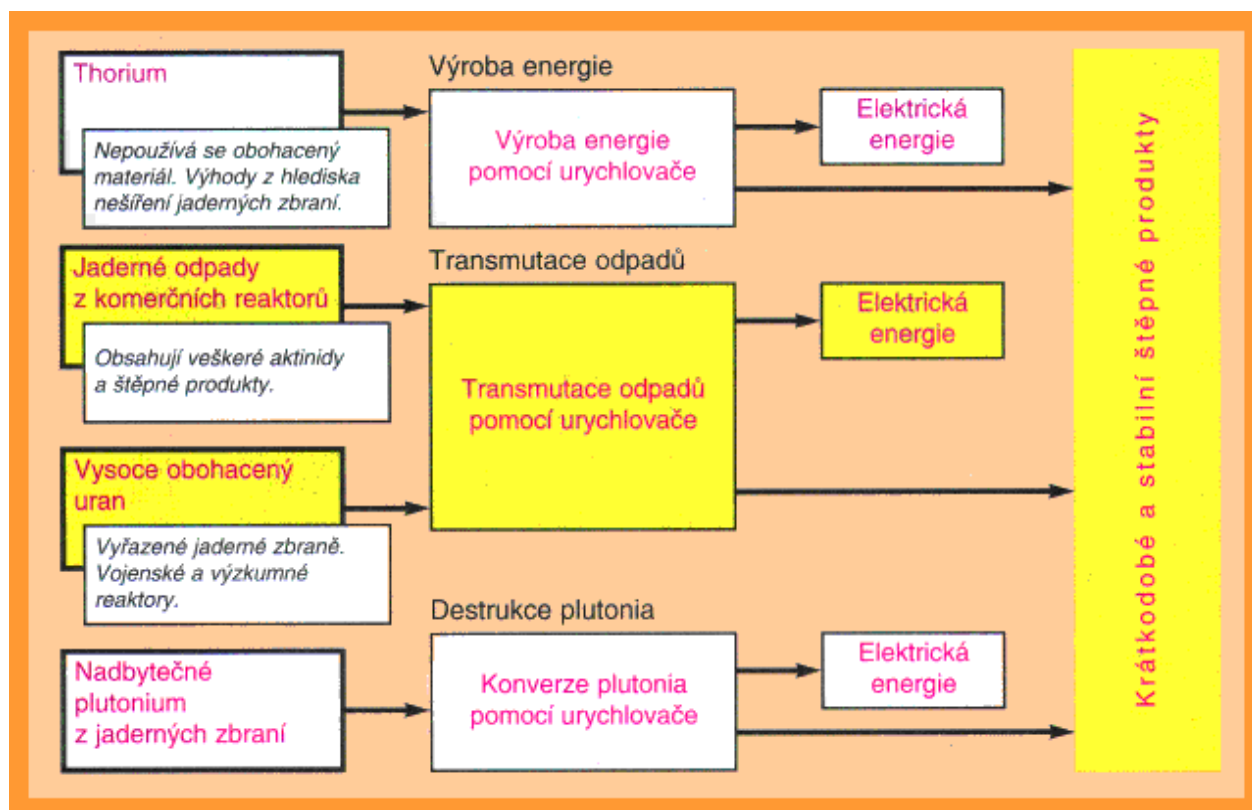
Thorium

Nepoužívá se obohacený materiál. Výhody z hlediska nešíření jaderných zbraní.

Výroba energie

Výroba energie pomocí urychlovače

Elektrická energie

Jaderné odpady z komerčních reaktorů

Obsahují veškeré aktinidy a štěpné produkty.

Transmutace odpadů

Transmutace odpadů pomocí urychlovače

Elektrická energie

Vysoce obohacený uran

Vyřazené jaderné zbraně. Vojenské a výzkumné reaktory.

Destrukce plutonia

Nadbytečné plutonium z jaderných zbraní

Konverze plutonia pomocí urychlovače

Elektrická energie

Krátkodobé a stabilní štěpné produkty